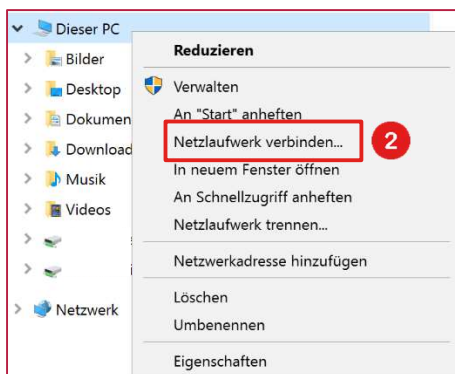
Dieser PC
Bilder
Desktop
Dokumen
Download
Musik
Videos
Netzwerk

Reduzieren
Verwalten
An "Start" anheften
Netzlaufwerk verbinden...
2
In neuem Fenster öffnen
An Schnellzugriff anheften
Netzlaufwerk trennen...
Netzwerkadresse hinzufügen
Löschen
Umbenennen
Eigenschaften